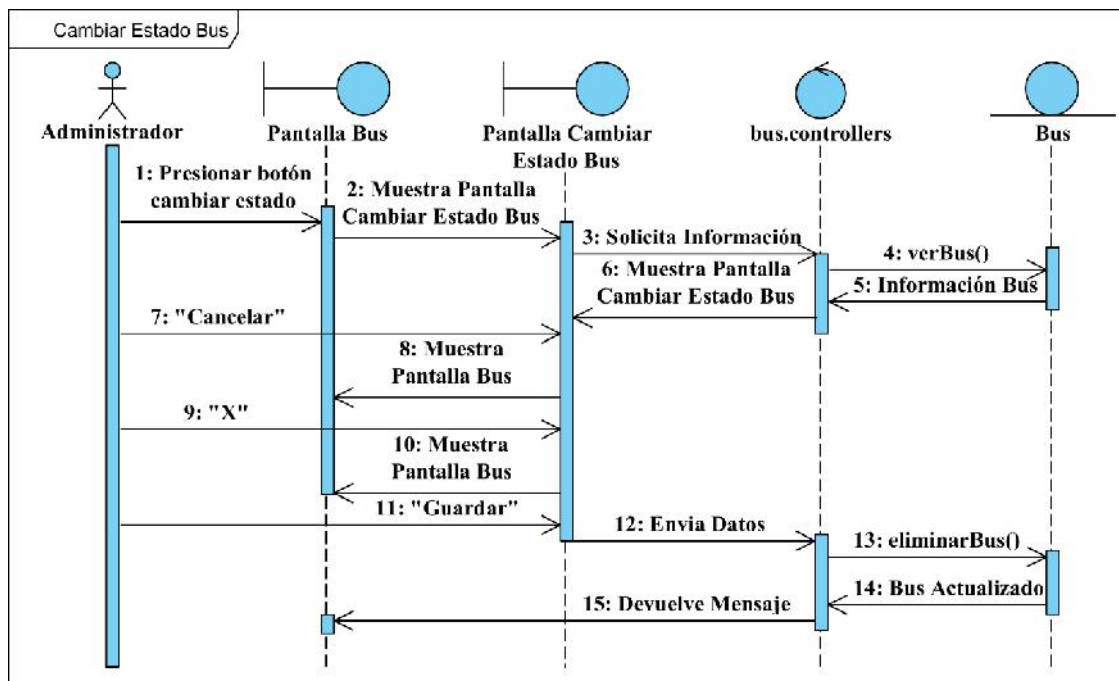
Cambiar Estado Bus

Administrador

Pantalla Bus

Pantalla Cambiar Estado Bus

bus.controllers

Bus

1: Presionar botón cambiar estado

2: Muestra Pantalla Cambiar Estado Bus

3: Solicita Información

4: verBus()

5: Información Bus

6: Muestra Pantalla Cambiar Estado Bus

7: "Cancelar"

8: Muestra Pantalla Bus

9: "X"

10: Muestra Pantalla Bus

11: "Guardar"

12: Envia Datos

13: eliminarBus()

14: Bus Actualizado

15: Devuelve Mensaje